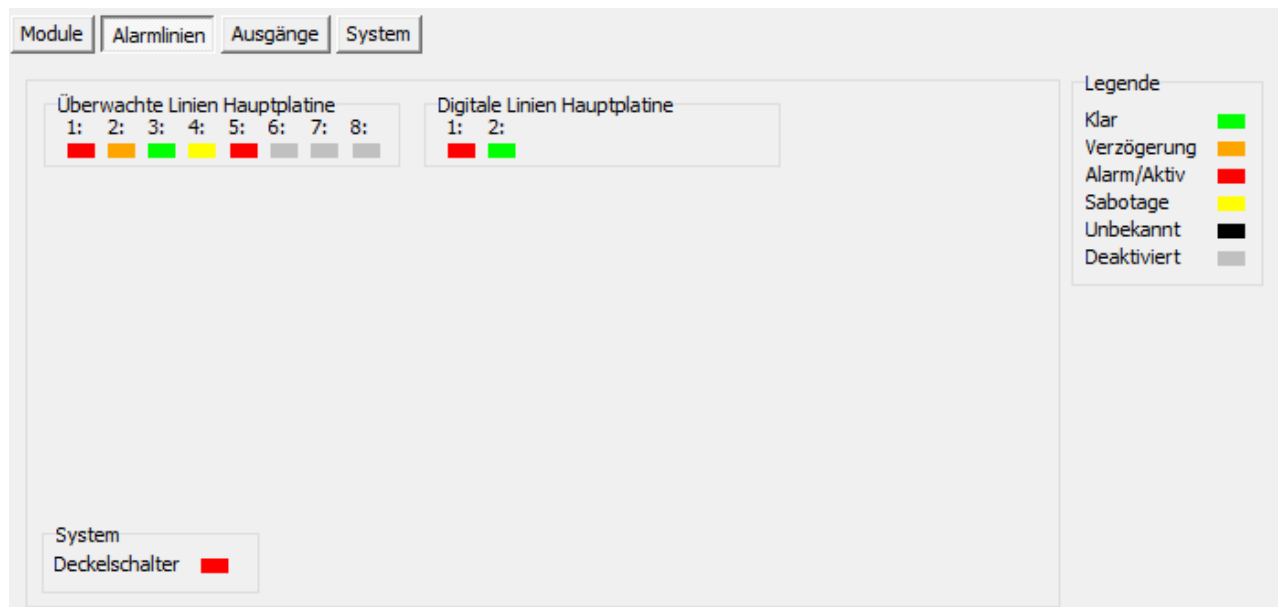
Module Alarmlinien Ausgänge System

Überwachte Linien Hauptplatine
1: 2: 3: 4: 5: 6: 7: 8:

Digitale Linien Hauptplatine
1: 2:

System
Deckelschalter

Legende
Klar
Verzögerung
Alarm/Aktiv
Sabotage
Unbekannt
Deaktiviert